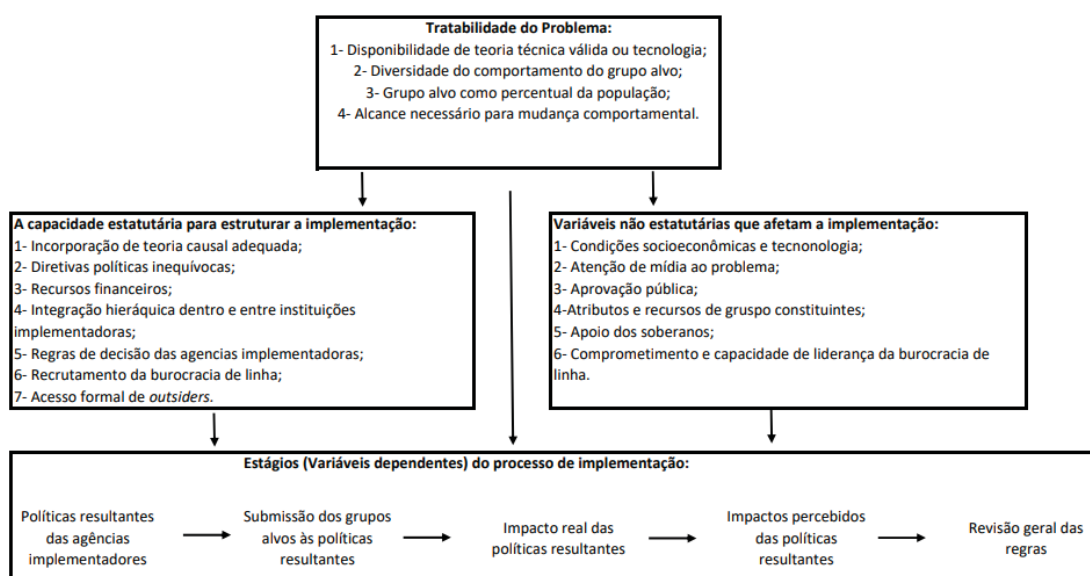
Tratabilidade do Problema:
1- Disponibilidade de teoria técnica válida ou tecnologia;
2- Diversidade do comportamento do grupo alvo;
3- Grupo alvo como percentual da população;
4- Alcance necessário para mudança comportamental.

A capacidade estatutária para estruturar a implementação:
1- Incorporação de teoria causal adequada;
2- Diretivas políticas inequívocas;
3- Recursos financeiros;
4- Integração hieráquica dentro e entre instituições implementadoras;
5- Regras de decisão das agencias implementadoras;
6- Recrutamento da burocracia de linha;
7- Acesso formal de outsiders.

Variáveis não estatutárias que afetam a implementação:
1- Condições socioeconômicas e tecnonologia;
2- Atenção de mídia ao problema;
3- Aprovação pública;
4-Atributos e recursos de gruspo constituintes;
5- Apoio dos soberanos;
6- Comprometimento e capacidade de liderança da burocracia de linha.

Estágios (Variáveis dependentes) do processo de implementação:

Políticas resultantes das agências implementadores

Submissão dos grupos alvos às políticas resultantes

Impacto real das políticas resultantes

Impactos percebidos das políticas resultantes

Revisão geral das regras